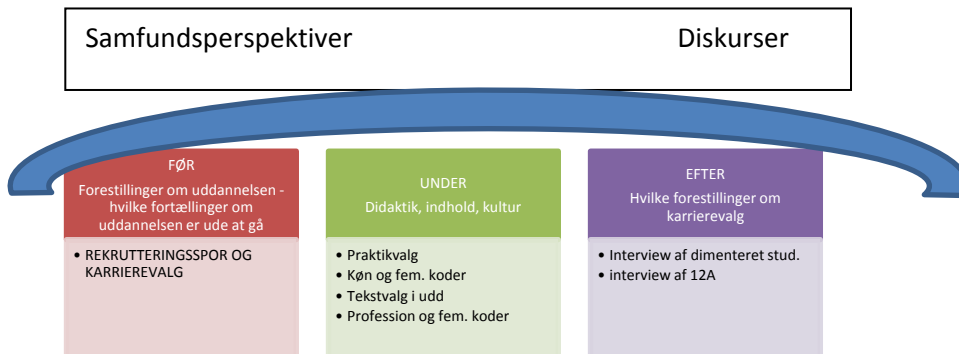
Samfundsperspektiver Diskurser

FØR
Forestillinger om uddannelsen - hvilke fortællinger om uddannelsen er ude at gå

• REKRUTTERINGSSPOR OG KARRIEREVALG

UNDER
Didaktik, indhold, kultur

• Praktikvalg
• Køn og fem. koder
• Tekstvalg i udd
• Profession og fem. koder

EFTER
Hvilke forestillinger om karrierevalg

• Interview af dimenteret stud.
• interview af 12A